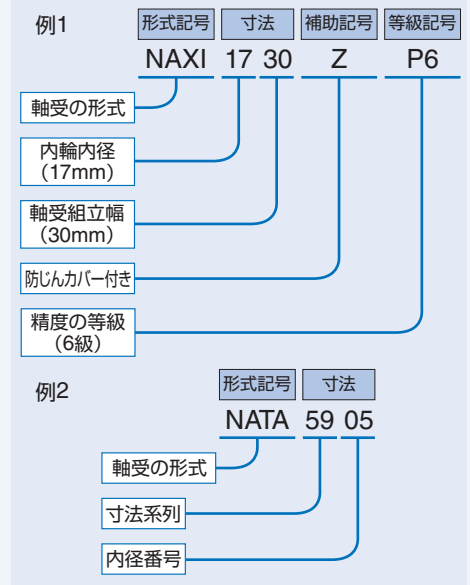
例1

| 形式記号 | 寸法 | 補助記号 | 等級記号 |
|---|---|---|---|
| NAXI | 17 30 | Z | P6 |

軸受の形式

内輪内径
（17mm）

軸受組立幅
（30mm）

防じんカバー付き

精度の等級
（6級）

例2

| 形式記号 | 寸法 |
|---|---|
| NATA | 59 05 |

軸受の形式

寸法系列

内径番号